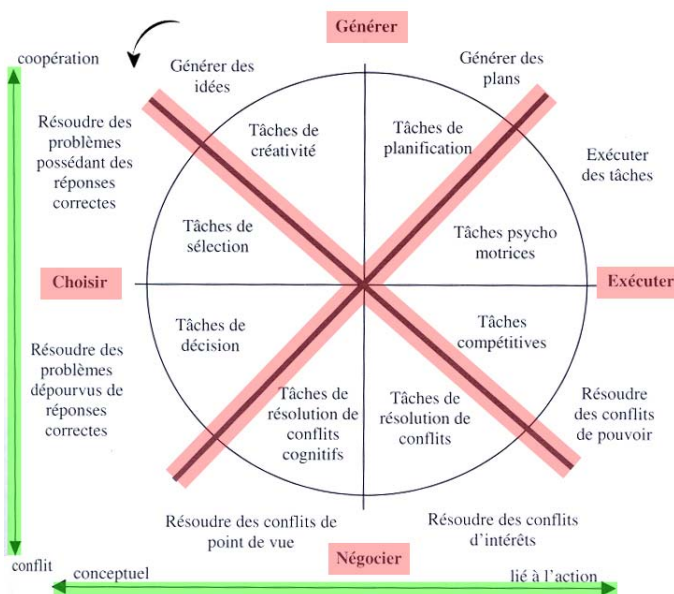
Générer

coopération

Générer des idées

Générer des plans

Résoudre des problèmes possédant des réponses correctes

Tâches de créativité

Tâches de planification

Exécuter des tâches

Tâches de sélection

Tâches psycho motrices

Choisir

Exécuter

Tâches de décision

Tâches compétitives

Résoudre des problèmes dépourvus de réponses correctes

Tâches de résolution de conflits cognitifs

Tâches de résolution de conflits

Résoudre des conflits de pouvoir

Résoudre des conflits de point de vue

Résoudre des conflits d'intérêts

Négocier

conflit

conceptuel

lié à l'action